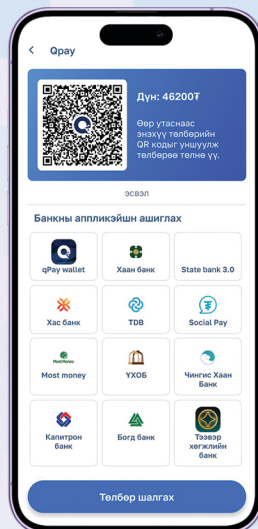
< Qpay

Дүн: 46200₮

Өөр утаснаас энэхүү төлбөрийн QR кодыг уншуулж төлбөрөө төлнө үү.

эсвэл

Банкны аппликэйшн ашиглах

qPay wallet

Хаан банк

State bank 3.0

Хас банк

TDB

Social Pay

MostMoney

Most money

ҮХОБ

Чингис Хаан Банк

Капитрон банк

Богд банк

Тээвэр хөгжлийн банк

Төлбөр шалгах